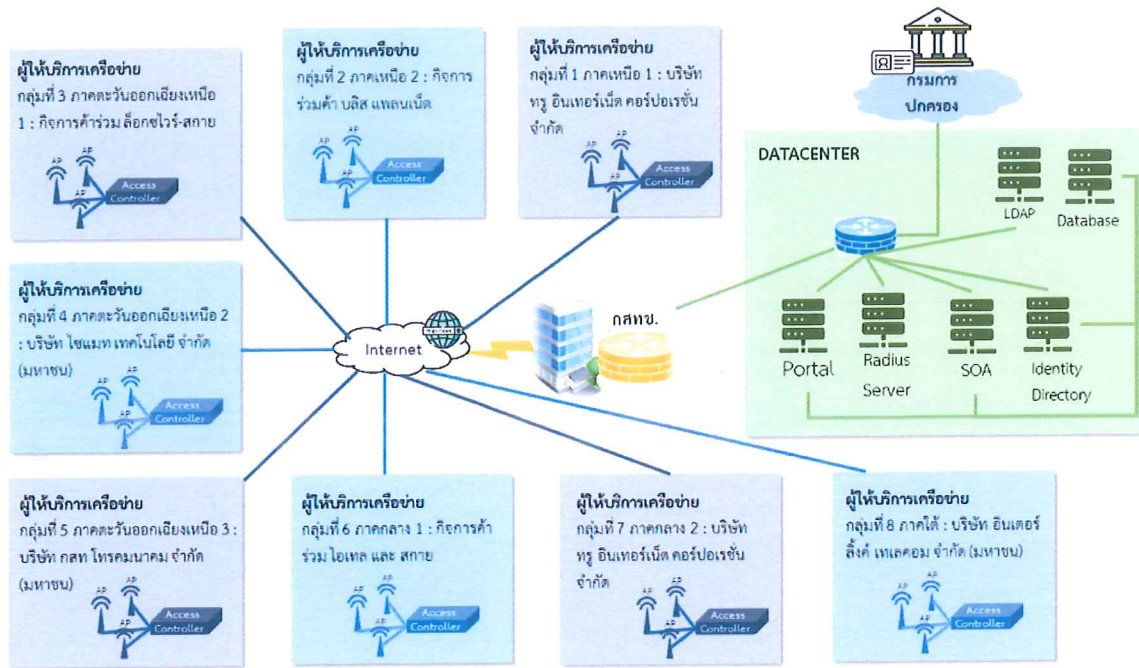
ผู้ให้บริการเครือข่าย
กลุ่มที่ 3 ภาคตะวันออกเฉียงเหนือ 1 : กิจการค้าร่วม ล็อกซ์ไวร์-สกาย

AP
AP
AP
Access Controller

ผู้ให้บริการเครือข่าย
กลุ่มที่ 2 ภาคเหนือ 2 : กิจการร่วมค้า บลิส แพลนเน็ต

AP
AP
AP
Access Controller

ผู้ให้บริการเครือข่าย
กลุ่มที่ 1 ภาคเหนือ 1 : บริษัท ทรู อินเทอร์เน็ต คอร์ปอเรชั่น จำกัด

AP
AP
AP
Access Controller

กรมการปกครอง

DATACENTER

LDAP
Database
Portal
Radius Server
SOA
Identity Directory

ผู้ให้บริการเครือข่าย
กลุ่มที่ 4 ภาคตะวันออกเฉียงเหนือ 2 : บริษัท ไซแมท เทคโนโลยี จำกัด (มหาชน)

AP
AP
AP
Access Controller

Internet

กสทช.

ผู้ให้บริการเครือข่าย
กลุ่มที่ 5 ภาคตะวันออกเฉียงเหนือ 3 : บริษัท กสท โทรคมนาคม จำกัด (มหาชน)

AP
AP
AP
Access Controller

ผู้ให้บริการเครือข่าย
กลุ่มที่ 6 ภาคกลาง 1 : กิจการค้าร่วม ไอเทล และ สกาย

AP
AP
AP
Access Controller

ผู้ให้บริการเครือข่าย
กลุ่มที่ 7 ภาคกลาง 2 : บริษัท ทรู อินเทอร์เน็ต คอร์ปอเรชั่น จำกัด

AP
AP
AP
Access Controller

ผู้ให้บริการเครือข่าย
กลุ่มที่ 8 ภาคใต้ : บริษัท อินเตอร์ลิ้งค์ เทเลคอม จำกัด (มหาชน)

AP
AP
AP
Access Controller